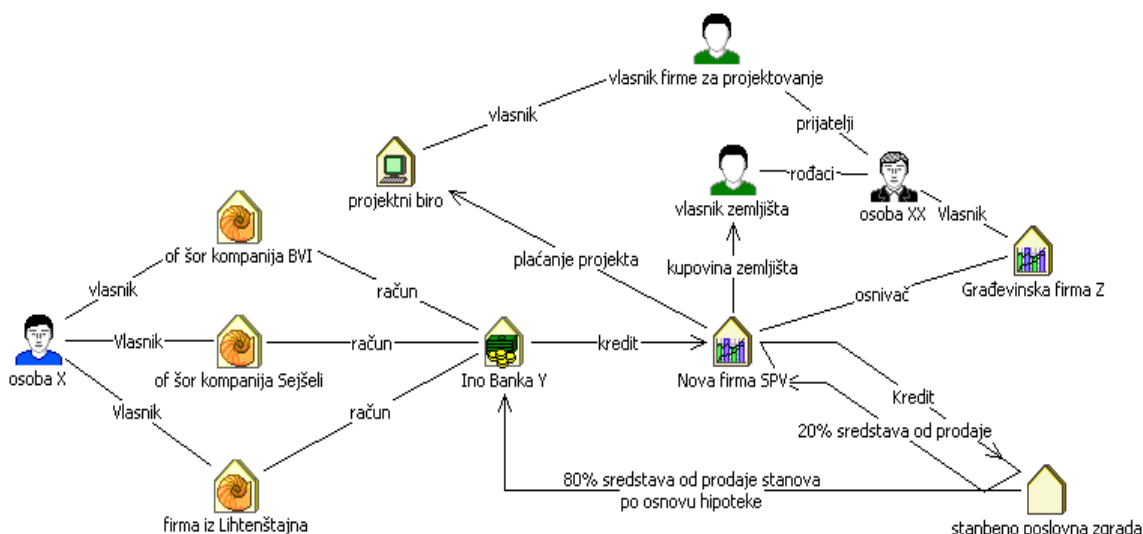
vlasnik firme za projektovanje

vlasnik

prijatelji

projektni biro

vlasnik zemljišta

rođaci

osoba XX

Vlasnik

of šor kompanija BVI

plaćanje projekta

kupovina zemljišta

Građevinska firma Z

vlasnik

račun

osnivač

osoba X

Vlasnik

of šor kompanija Sejšeli

račun

Ino Banka Y

kredit

Nova firma SPV

Vlasnik

račun

Kredit

20% sredstava od prodaje

80% sredstava od prodaje stanova po osnovu hipoteke

firma iz Lihtenštajna

stanbeno poslovna zgrada